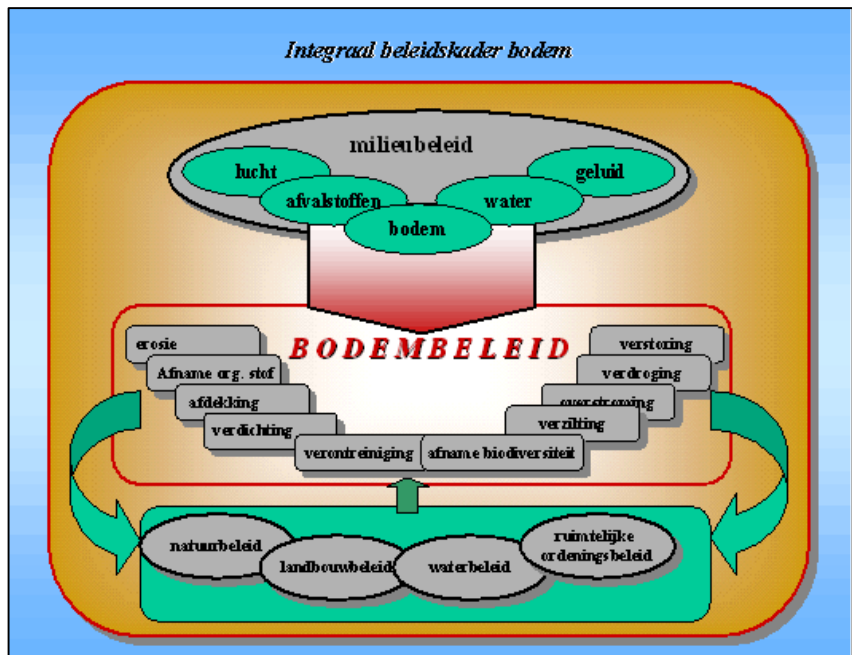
Integraal beleidskader bodem

milieubeleid

lucht

geluid

afvalstoffen

water

bodem

BODEMBELEID

erosie

Afname org. stof

afdekking

verdichting

verontreiniging

afname biodiversiteit

verstoring

verdroging

overstroming

verzilting

natuurbeleid

landbouwbeleid

waterbeleid

ruimtelijke ordeningsbeleid